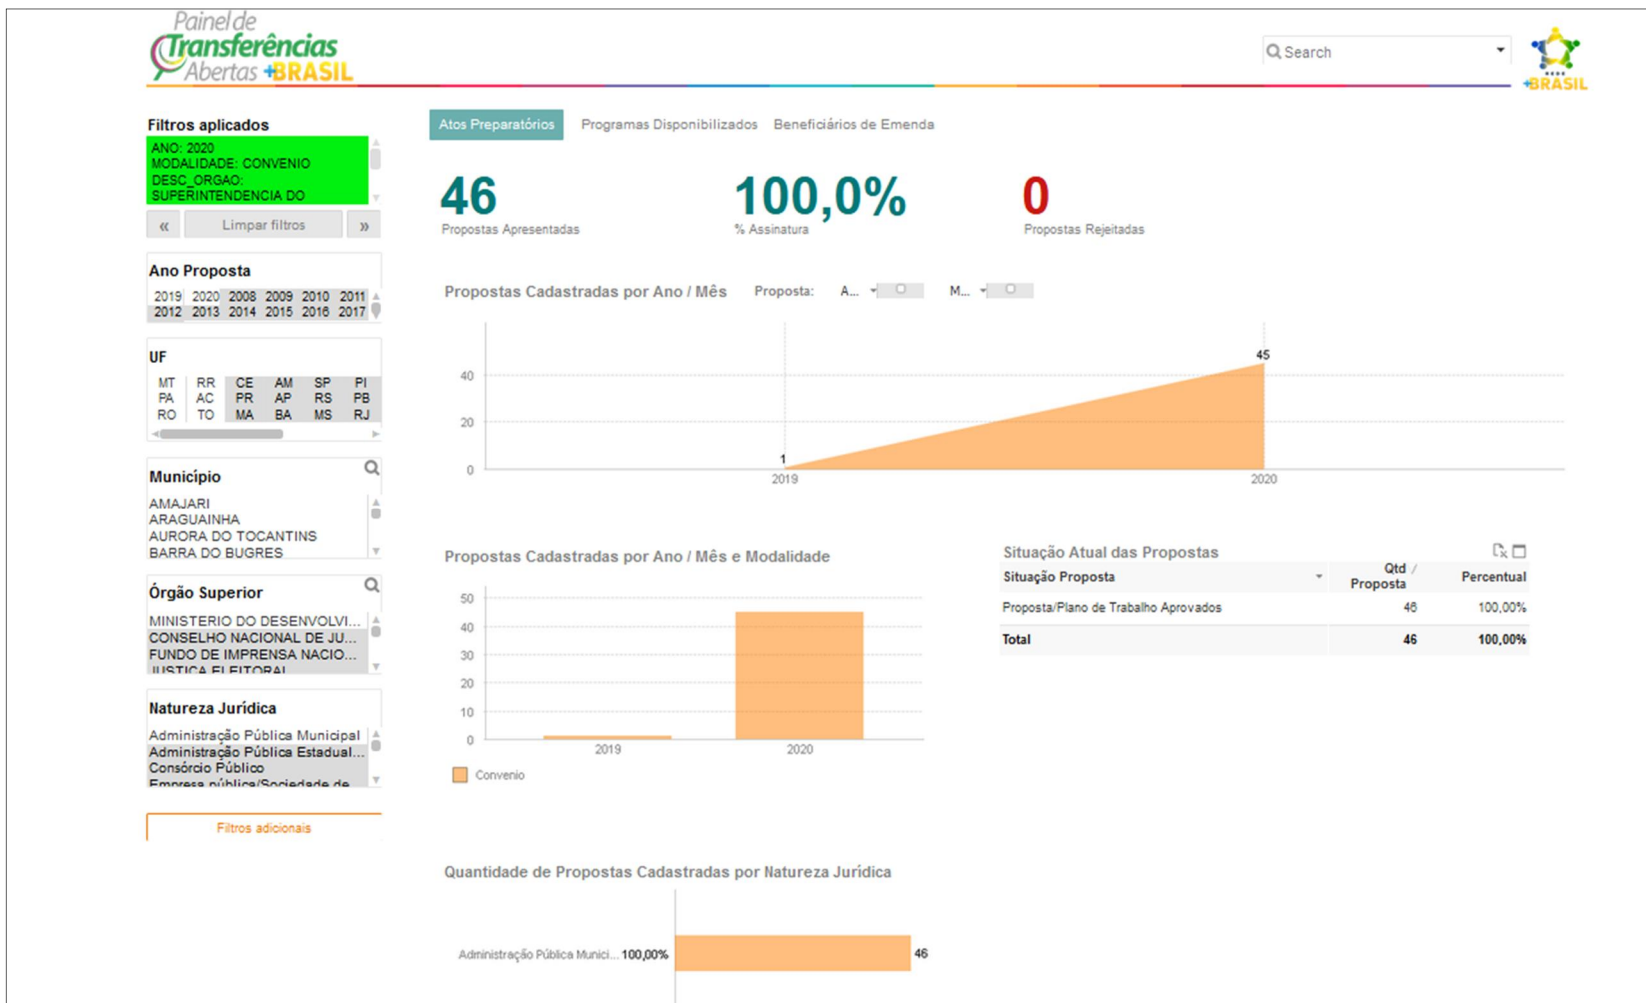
Painel de Transferências Abertas +BRASIL

Search

+BRASIL

Filtros aplicados

ANO: 2020
MODALIDADE: CONVENIO
DESC_ORGAO:
SUPERINTENDENCIA DO

« Limpar filtros »

Ano Proposta

| 2019 | 2020 | 2008 | 2009 | 2010 | 2011 |
|---|---|---|---|---|---|
| 2012 | 2013 | 2014 | 2015 | 2016 | 2017 |

UF

| MT | RR | CE | AM | SP | PI |
|---|---|---|---|---|---|
| PA | AC | PR | AP | RS | PB |
| RO | TO | MA | BA | MS | RJ |

Município

AMAJARI
ARAGUAINHA
AURORA DO TOCANTINS
BARRA DO BUGRES

Órgão Superior

MINISTERIO DO DESENVOLVI...
CONSELHO NACIONAL DE JU...
FUNDO DE IMPRENSA NACIO...
JUSTICA ELEITORAL

Natureza Jurídica

Administração Pública Municipal
Administração Pública Estadual...
Consórcio Público
Empresa pública/Sociedade de...

Filtros adicionais

Atos Preparatórios Programas Disponibilizados Beneficiários de Emenda

46
Propostas Apresentadas

100,0%
% Assinatura

0
Propostas Rejeitadas

Propostas Cadastradas por Ano / Mês Proposta: A... M...

40
20
0
1
45
2019
2020

Propostas Cadastradas por Ano / Mês e Modalidade

50
40
30
20
10
0
2019
2020
Convenio

Situação Atual das Propostas

| Situação Proposta | Qtd / Proposta | Percentual |
|---|---|---|
| Proposta/Plano de Trabalho Aprovados | 46 | 100,00% |
| Total | 46 | 100,00% |

Quantidade de Propostas Cadastradas por Natureza Jurídica

Administração Pública Munici... 100,00% 46